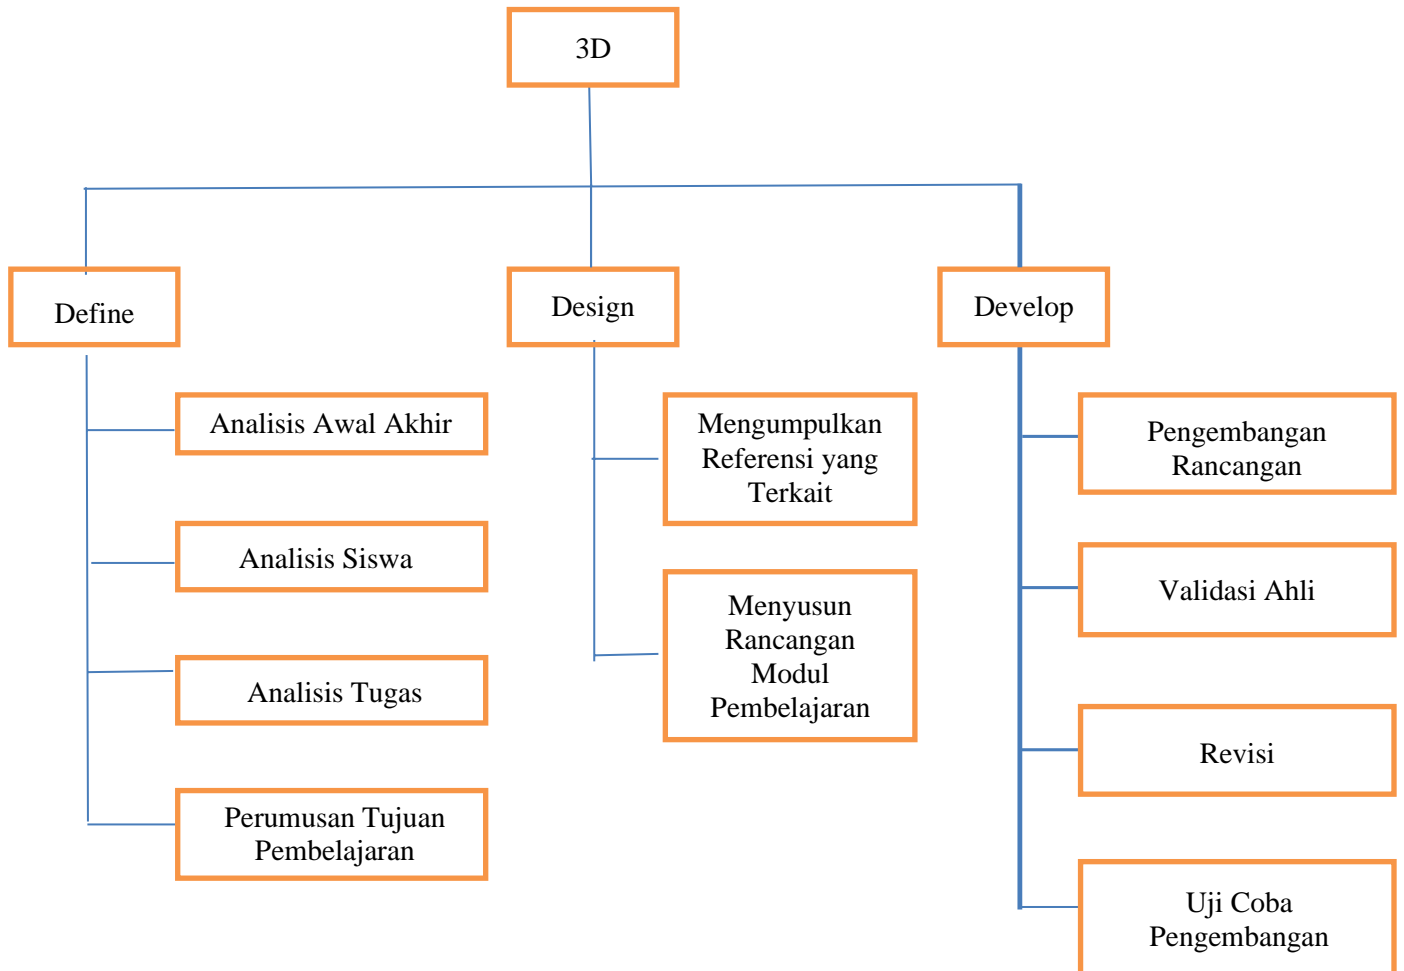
3D

Define

Analisis Awal Akhir

Analisis Siswa

Analisis Tugas

Perumusan Tujuan Pembelajaran

Design

Mengumpulkan Referensi yang Terkait

Menyusun Rancangan Modul Pembelajaran

Develop

Pengembangan Rancangan

Validasi Ahli

Revisi

Uji Coba Pengembangan